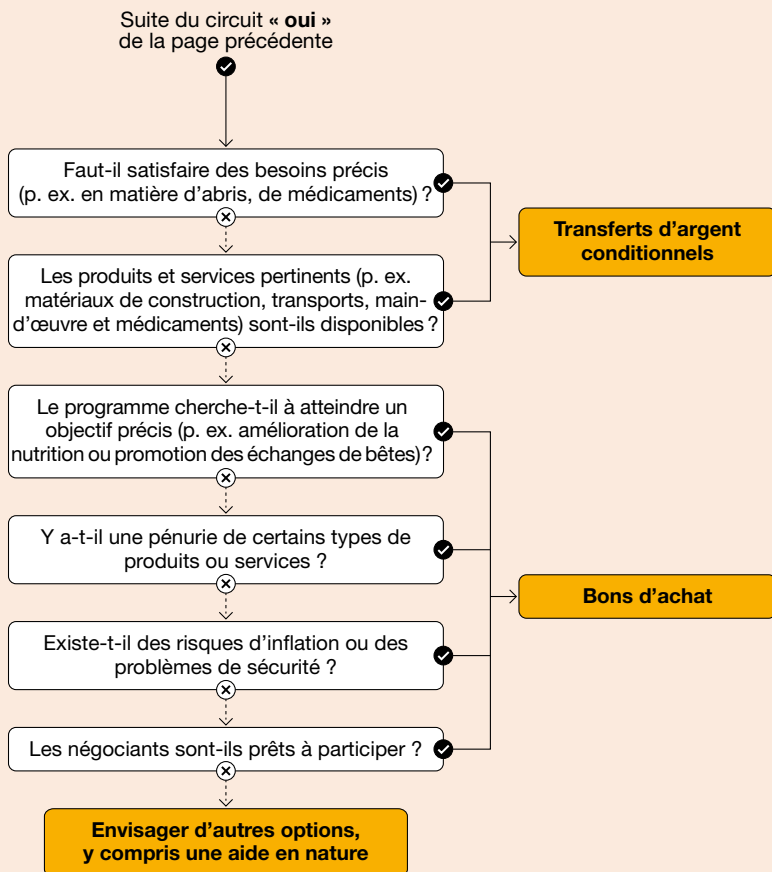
Suite du circuit « **oui** » de la page précédente

Faut-il satisfaire des besoins précis (p. ex. en matière d'abris, de médicaments) ?

Les produits et services pertinents (p. ex. matériaux de construction, transports, main-d'œuvre et médicaments) sont-ils disponibles ?

**Transferts d'argent conditionnels**

Le programme cherche-t-il à atteindre un objectif précis (p. ex. amélioration de la nutrition ou promotion des échanges de bêtes) ?

Y a-t-il une pénurie de certains types de produits ou services ?

Existe-t-il des risques d'inflation ou des problèmes de sécurité ?

Les négociants sont-ils prêts à participer ?

**Bons d'achat**

**Envisager d'autres options, y compris une aide en nature**